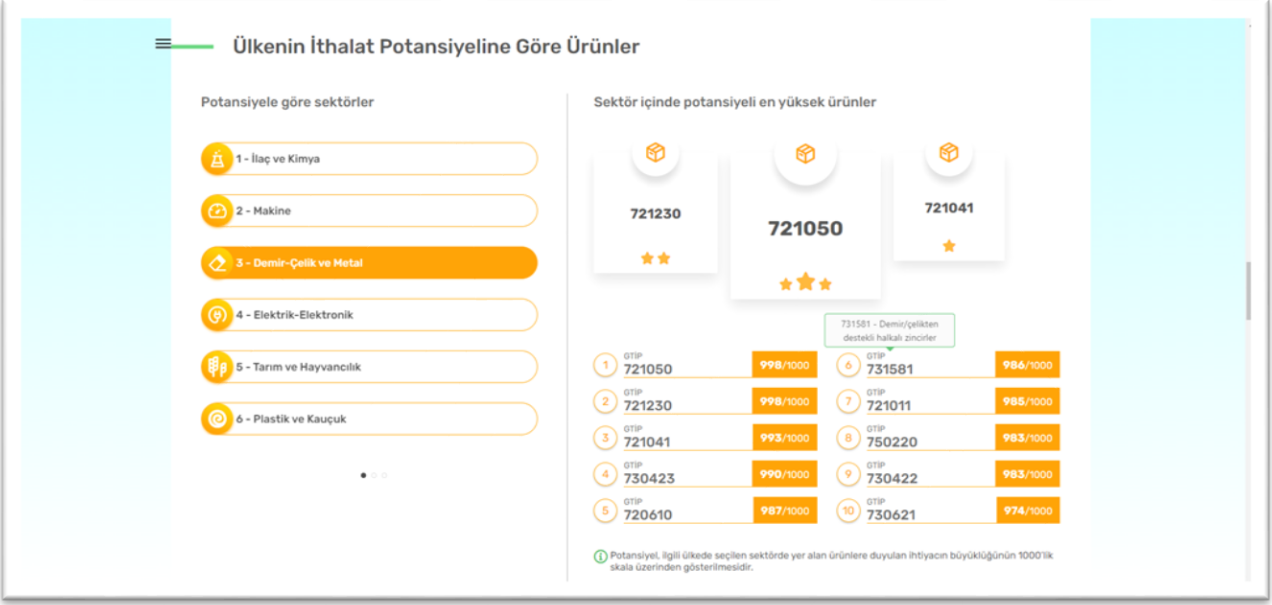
Ülkenin İthalat Potansiyeline Göre Ürünler

Potansiyele göre sektörler

1 - İlaç ve Kimya

2 - Makine

3 - Demir-Çelik ve Metal

4 - Elektrik-Elektronik

5 - Tarım ve Hayvancılık

6 - Plastik ve Kauçuk

Sektör içinde potansiyeli en yüksek ürünler

721230

721050

721041

731581 - Demir/çelikten destekli halkalı zincirler

| | | |
|---|---|---|
| 1 | GTİP 721050 | 998/1000 |
| 2 | GTİP 721230 | 998/1000 |
| 3 | GTİP 721041 | 993/1000 |
| 4 | GTİP 730423 | 990/1000 |
| 5 | GTİP 720610 | 987/1000 |
| 6 | GTİP 731581 | 986/1000 |
| 7 | GTİP 721011 | 985/1000 |
| 8 | GTİP 750220 | 983/1000 |
| 9 | GTİP 730422 | 983/1000 |
| 10 | GTİP 730621 | 974/1000 |

Potansiyel, ilgili ülkede seçilen sektörde yer alan ürünlere duyulan ihtiyacın büyüklüğünün 1000'lik skala üzerinden gösterilmesidir.